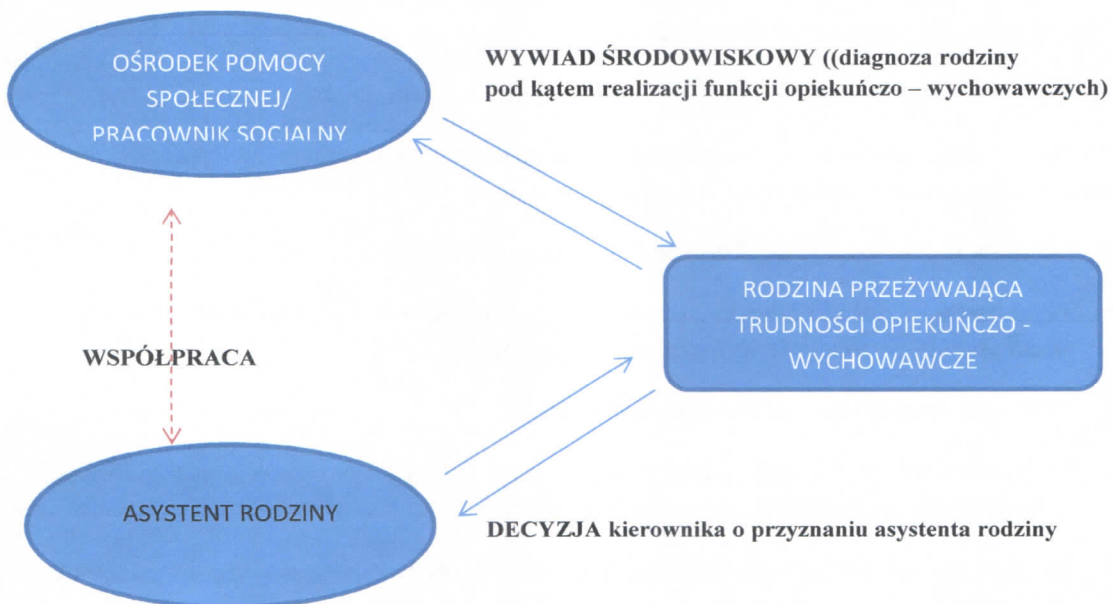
OŚRODEK POMOCY SPOŁECZNEJ/ PRACOWNIK SOCJALNY

WYWIAD ŚRODOWISKOWY ((diagnoza rodziny pod kątem realizacji funkcji opiekuńczo – wychowawczych)

RODZINA PRZEŻYWAJĄCA TRUDNOŚCI OPIEKUŃCZO - WYCHOWAWCZE

WSPÓŁPRACA

ASYSTENT RODZINY

DECYZJA kierownika o przyznaniu asystenta rodziny